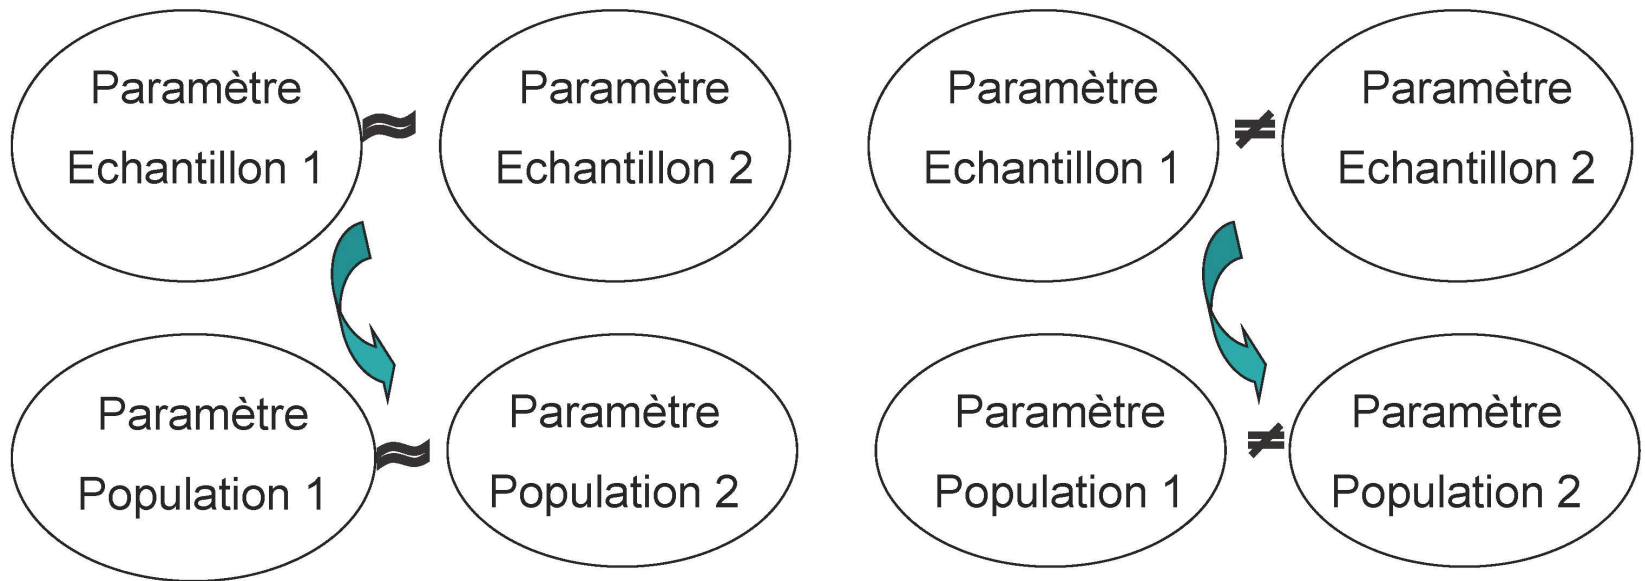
Paramètre Echantillon 1 $\approx$ Paramètre Echantillon 2

Paramètre Population 1 $\approx$ Paramètre Population 2

Paramètre Echantillon 1 $\neq$ Paramètre Echantillon 2

Paramètre Population 1 $\neq$ Paramètre Population 2